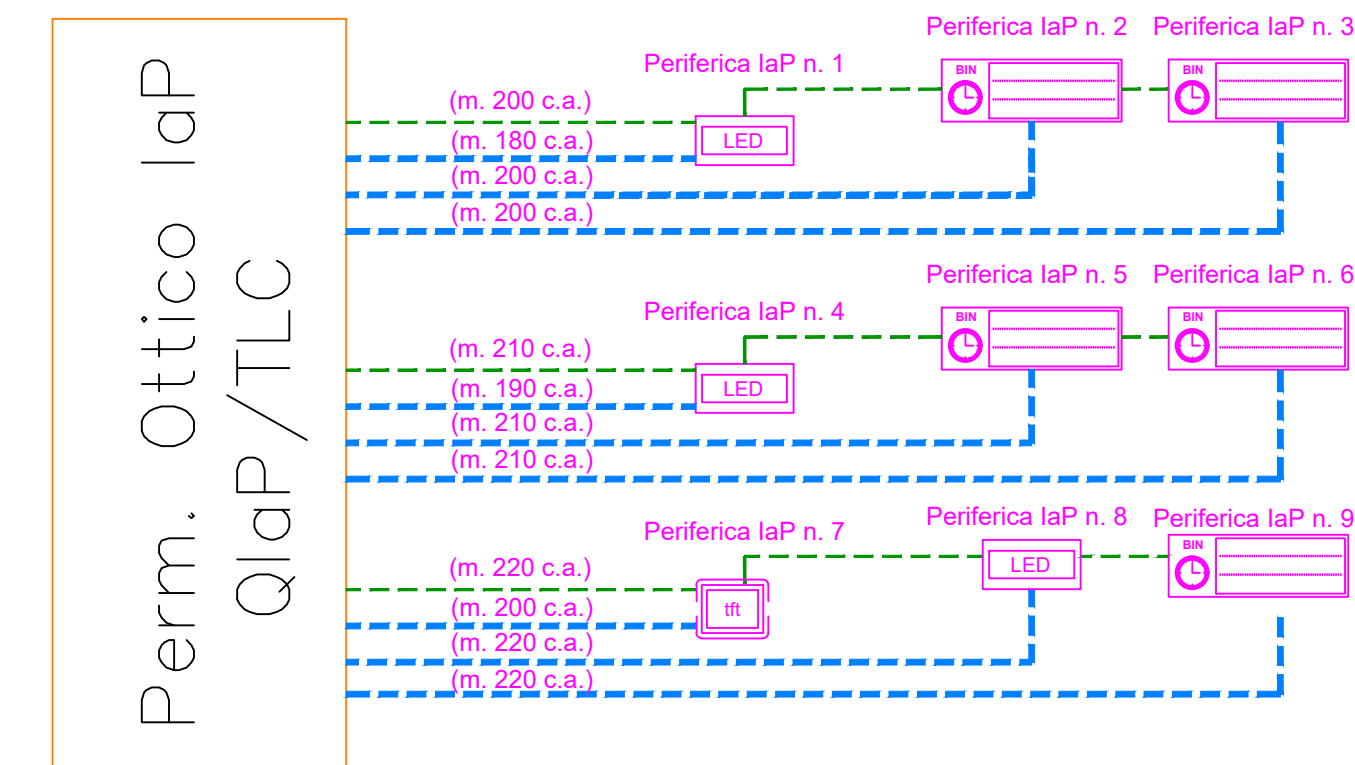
Perm. Ottico IaP
QIaP/TLC

Periferica IaP n. 1
Periferica IaP n. 2
Periferica IaP n. 3

(m. 200 c.a.)
(m. 180 c.a.)
(m. 200 c.a.)
(m. 200 c.a.)

LED
BIN
BIN

Periferica IaP n. 4
Periferica IaP n. 5
Periferica IaP n. 6

(m. 210 c.a.)
(m. 190 c.a.)
(m. 210 c.a.)
(m. 210 c.a.)

LED
BIN
BIN

Periferica IaP n. 7
Periferica IaP n. 8
Periferica IaP n. 9

(m. 220 c.a.)
(m. 200 c.a.)
(m. 220 c.a.)
(m. 220 c.a.)

tft
LED
BIN